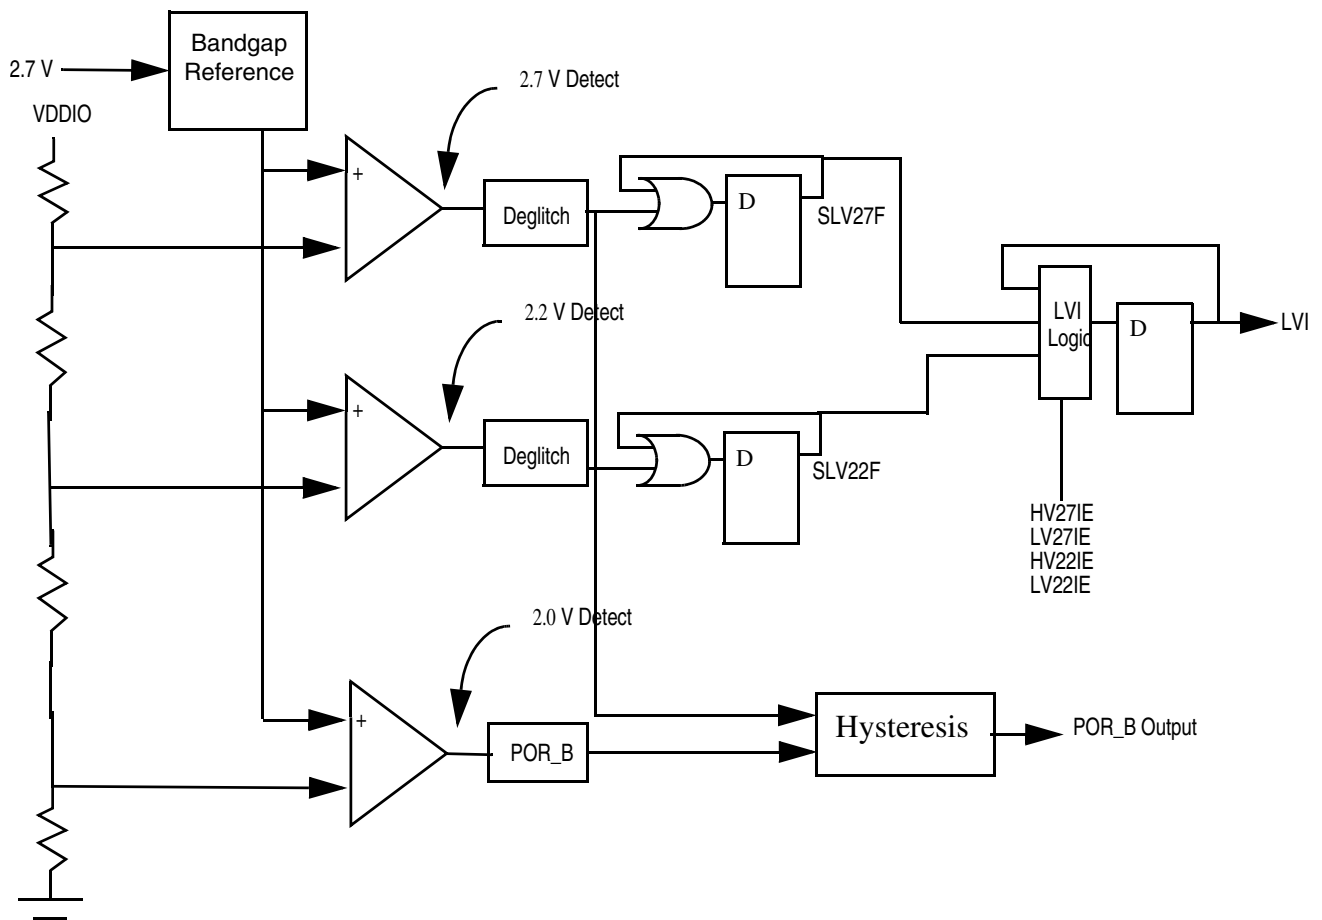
2.7 V

Bandgap Reference

VDDIO

2.7 V Detect

+

Deglitch

D

SLV27F

LVI Logic

D

LVI

2.2 V Detect

+

Deglitch

D

SLV22F

HV27IE
LV27IE
HV22IE
LV22IE

2.0 V Detect

+

POR_B

Hysteresis

POR_B Output